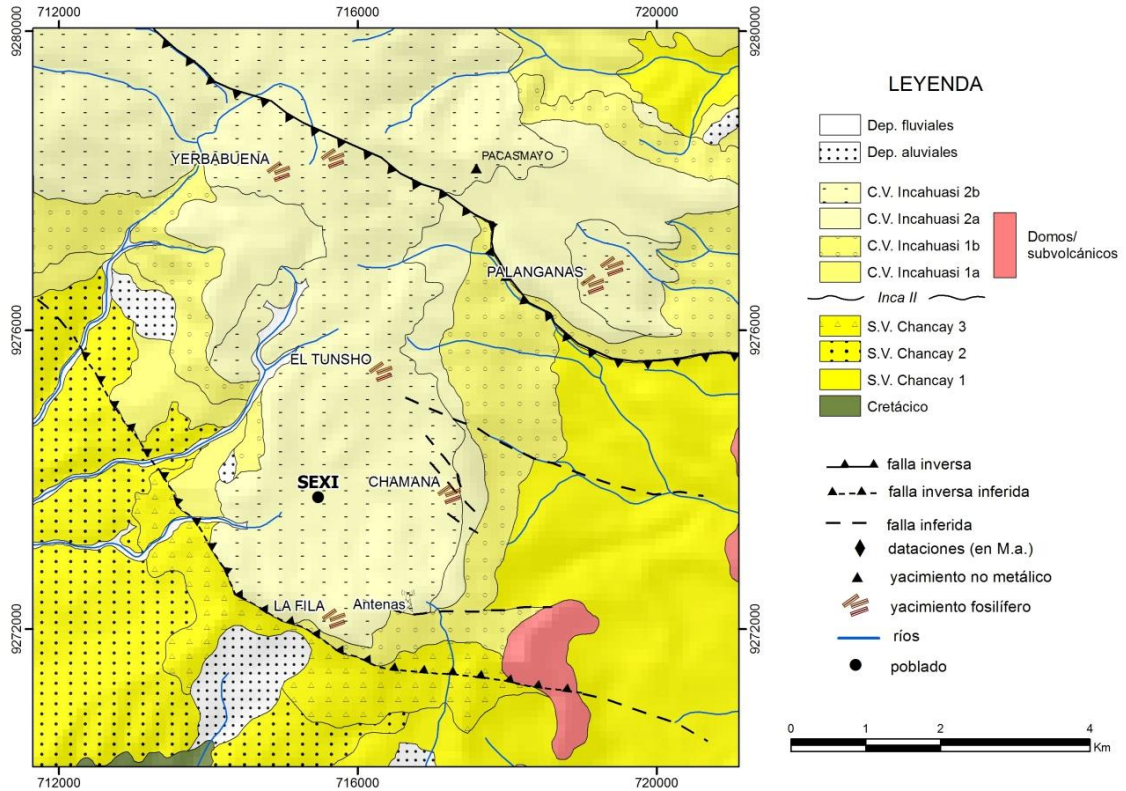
712000
716000
720000
9280000
9276000
9272000
9280000
9276000
9272000
712000
716000
720000

YERBABUENA
PACASMAYO
PALANGANAS
EL TUNSHO
SEXI
CHAMANA
LA FILA
Antenas

LEYENDA

Dep. fluviales
Dep. aluviales
C.V. Incahuasi 2b
C.V. Incahuasi 2a
C.V. Incahuasi 1b
C.V. Incahuasi 1a
Domos/ subvolcánicos
Inca II
S.V. Chancay 3
S.V. Chancay 2
S.V. Chancay 1
Cretácico

falla inversa
falla inversa inferida
falla inferida
dataciones (en M.a.)
yacimiento no metálico
yacimiento fosilífero
ríos
poblado

0
1
2
4
Km